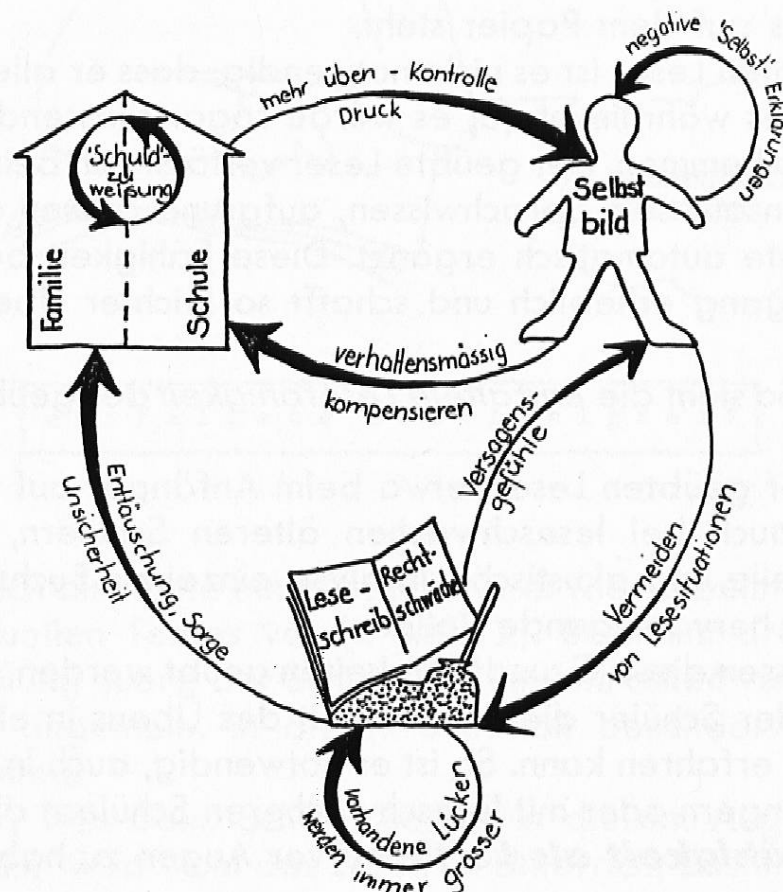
'Schuld'-zu weisung

Familie

Schule

mehr üben - Kontrolle

Druck

negative 'Selbst'-Erklärungen

Selbst bild

verhaltensmässig

kompensieren

Versagens-gefühle

Enttäuschung, Sorge

Unsicherheit

Vermeiden von Lesesituationen

Lese-schreib

Recht-schwäche

vorhandene Lücken werden immer grösser